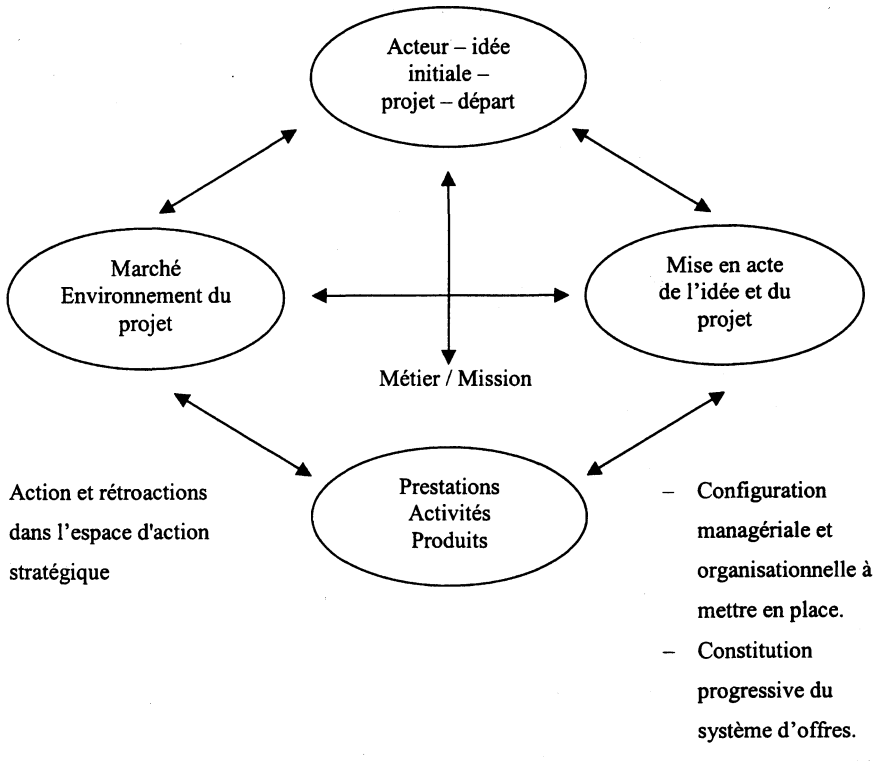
Acteur – idée initiale – projet – départ

Marché Environnement du projet

Mise en acte de l'idée et du projet

Métier / Mission

Prestations Activités Produits

Action et rétroactions dans l'espace d'action stratégique

– Configuration managériale et organisationnelle à mettre en place.
– Constitution progressive du système d'offres.